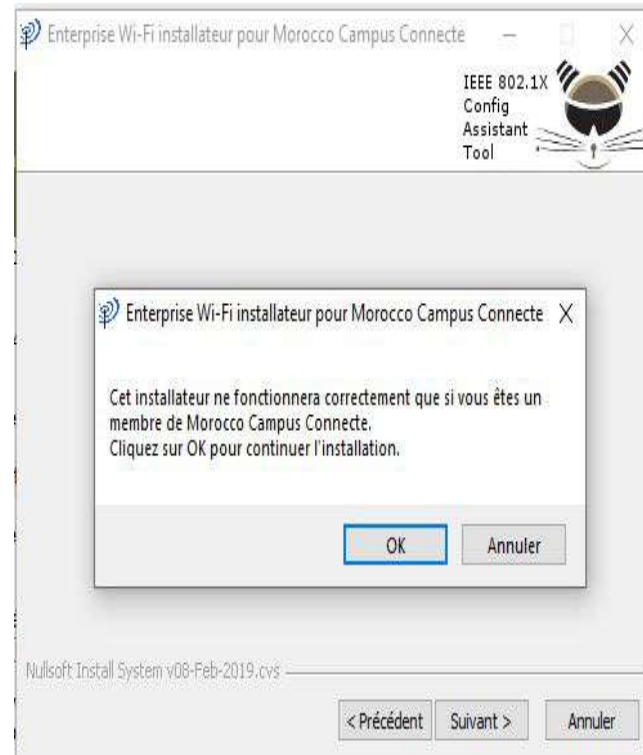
Enterprise Wi-Fi installateur pour Morocco Campus Connecte

IEEE 802.1X Config Assistant Tool

Enterprise Wi-Fi installateur pour Morocco Campus Connecte X

Cet installateur ne fonctionnera correctement que si vous êtes un membre de Morocco Campus Connecte.
Cliquez sur OK pour continuer l'installation.

OK Annuler

Nullsoft Install System v08-Feb-2019.cvs

< Précédent Suivant > Annuler